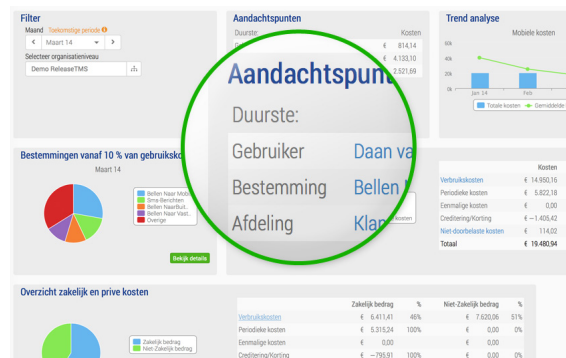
Filter

Maand Toekomstige periode

Maart 14

Selecteer organisatieniveau

Demo ReleaseTMS

Aandachtspunten

Duurste:

Kosten

€ 814,14

€ 4.133,10

€ 2.521,69

Trend analyse

Mobiele kosten

60k

40k

20k

0k

Jan 14

Feb

Totale kosten

Gemiddelde

Aandachtspunt

Duurste:

Gebruiker

Daan va

Bestemming

Bellen

Afdeling

Klan

Bestemmingen vanaf 10 % van gebruikskosten

Maart 14

Bellen Naar Mob.

Sms-Berichten

Bellen Naar Buit.

Bellen Naar Vast.

Overige

Bekijk details

Kosten

| | | Kosten |
|---|---|---|
| Verbruikskosten | € | 14.950,16 |
| Periodieke kosten | € | 5.822,18 |
| Eenmalige kosten | € | 0,00 |
| Creditering/Korting | € | −1.405,42 |
| Niet-doorbelaste kosten | € | 114,02 |
| Totaal | € | 19.480,94 |

Overzicht zakelijk en prive kosten

Zakelijk bedrag

Niet-Zakelijk bedrag

| | Zakelijk bedrag | % | Niet-Zakelijk bedrag | % |
|---|---|---|---|---|
| Verbruikskosten | € 6.411,41 | 46% | € 7.620,06 | 51% |
| Periodieke kosten | € 5.315,24 | 100% | € 0,00 | 0% |
| Eenmalige kosten | € 0,00 | | € 0,00 | 0% |
| Creditering/Korting | € −795,91 | 100% | € 0,00 | 0% |